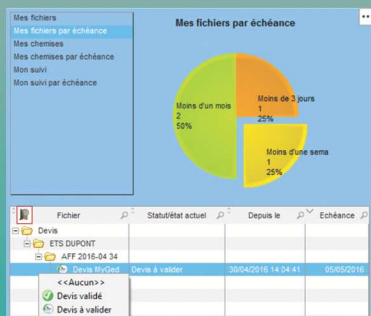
Mes fichiers
Mes fichiers par échéance
Mes chemises
Mes chemises par échéance
Mon suivi
Mon suivi par échéance

Mes fichiers par échéance

Moins d'un mois
2
50%

Moins de 3 jours
1
25%

Moins d'une sema
1
25%

| Fichier | Statut/état actuel | Depuis le | Echéance |
|---|---|---|---|
| Devis | | | |
| ETS DUPONT | | | |
| AFF 2016-04 34 | | | |
| Devis MyGed | Devis à valider | 30/04/2016 14:04:41 | 05/05/2016 |

<<Aucun>>
Devis validé
Devis à valider